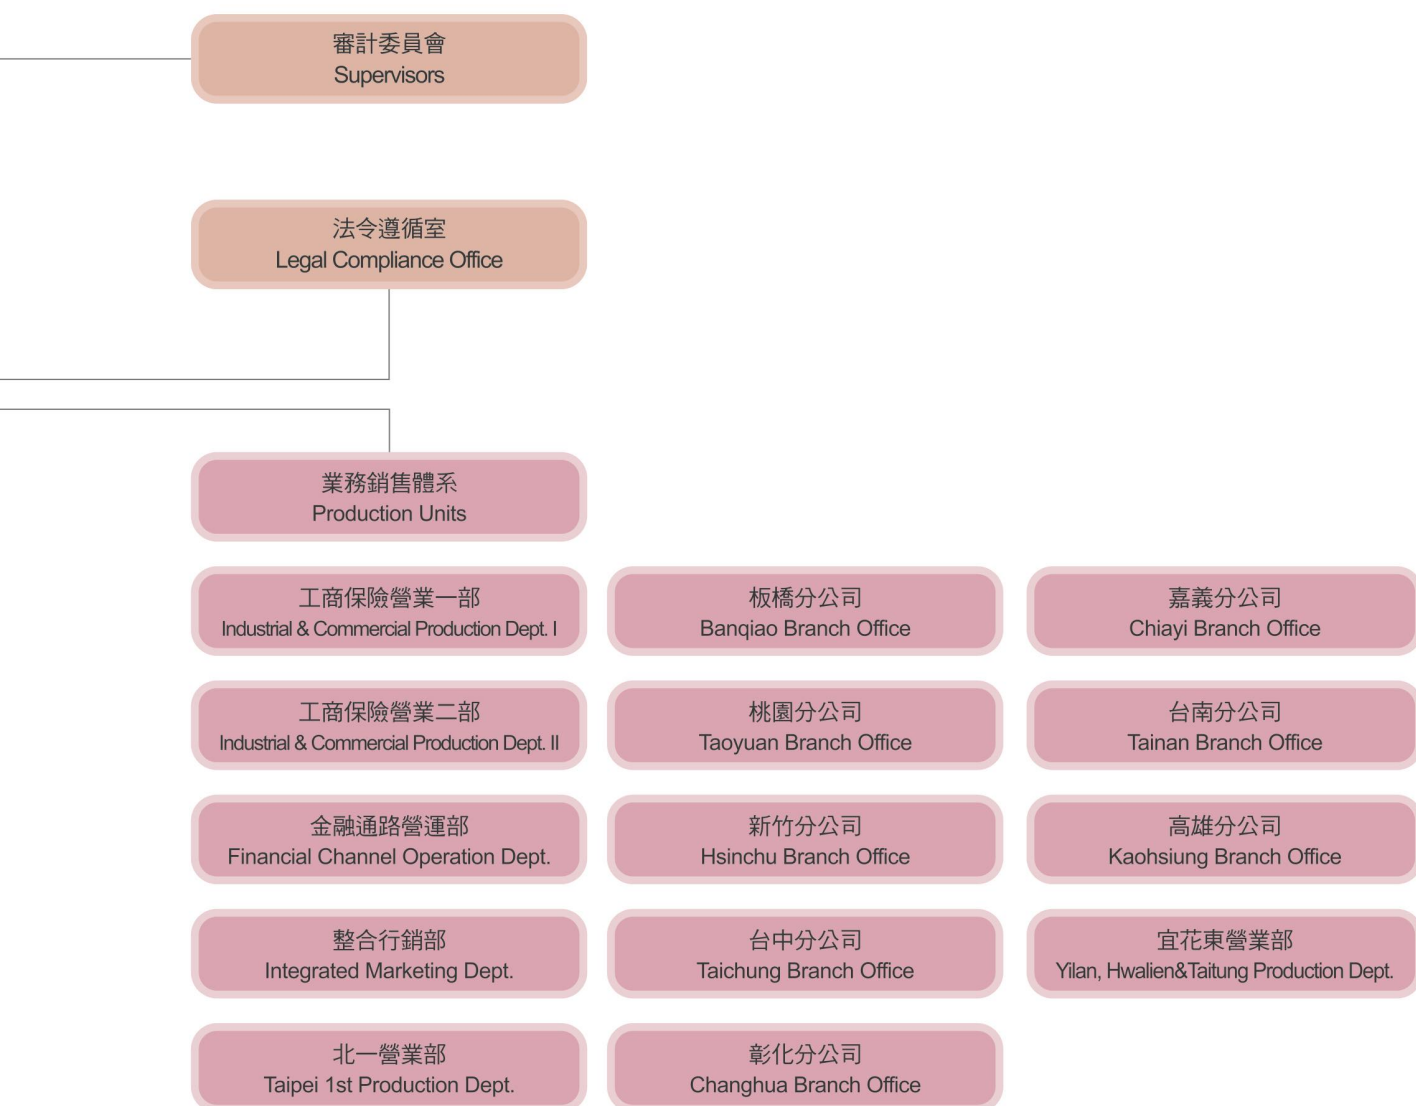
審計委員會
Supervisors

法令遵循室
Legal Compliance Office

業務銷售體系
Production Units

工商保險營業一部
Industrial & Commercial Production Dept. I

工商保險營業二部
Industrial & Commercial Production Dept. II

金融通路營運部
Financial Channel Operation Dept.

整合行銷部
Integrated Marketing Dept.

北一營業部
Taipei 1st Production Dept.

板橋分公司
Banqiao Branch Office

桃園分公司
Taoyuan Branch Office

新竹分公司
Hsinchu Branch Office

台中分公司
Taichung Branch Office

彰化分公司
Changhua Branch Office

嘉義分公司
Chiayi Branch Office

台南分公司
Tainan Branch Office

高雄分公司
Kaohsiung Branch Office

宜花東營業部
Yilan, Hwalien&Taitung Production Dept.